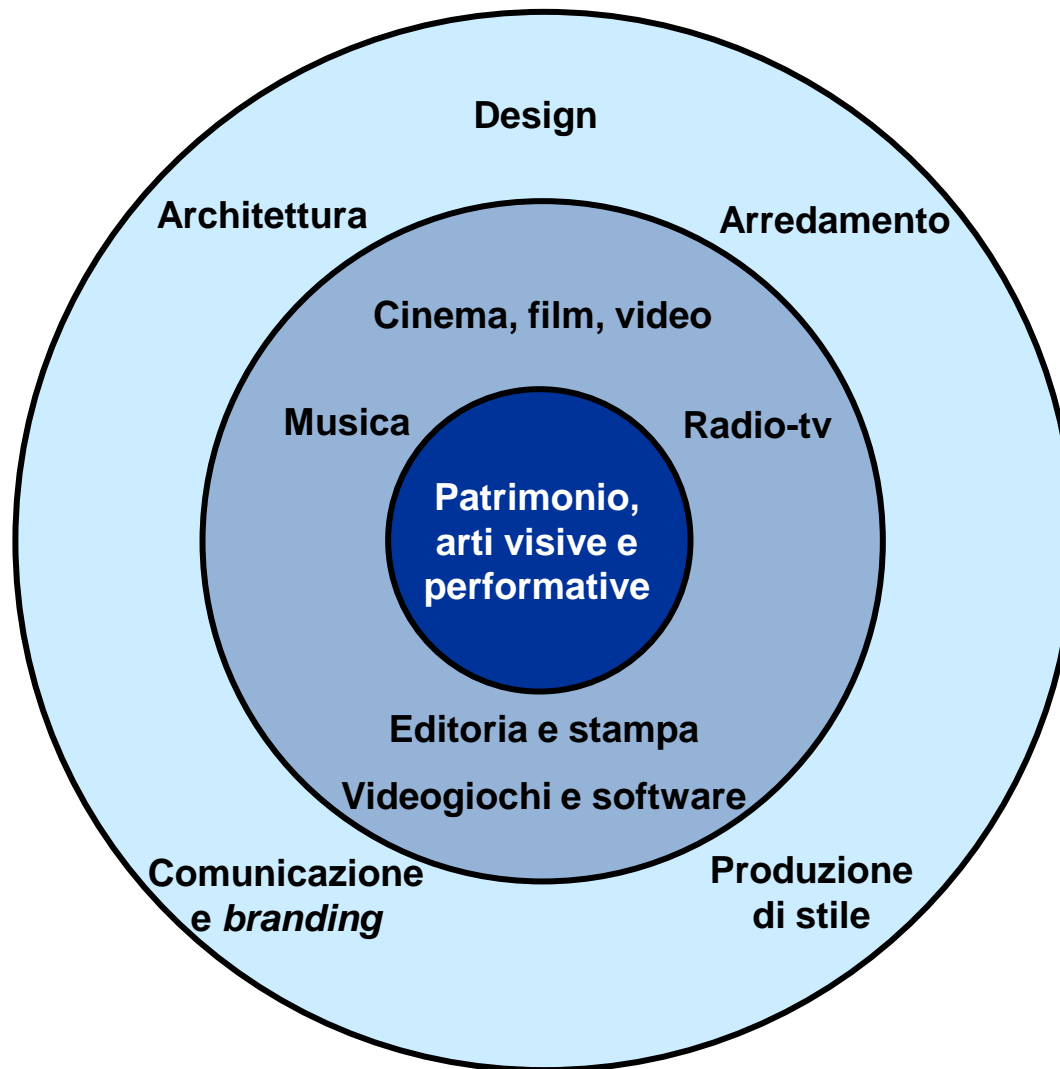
Design

Architettura

Arredamento

Cinema, film, video

Musica

Radio-tv

Patrimonio, arti visive e performative

Editoria e stampa

Videogiochi e software

Comunicazione e branding

Produzione di stile